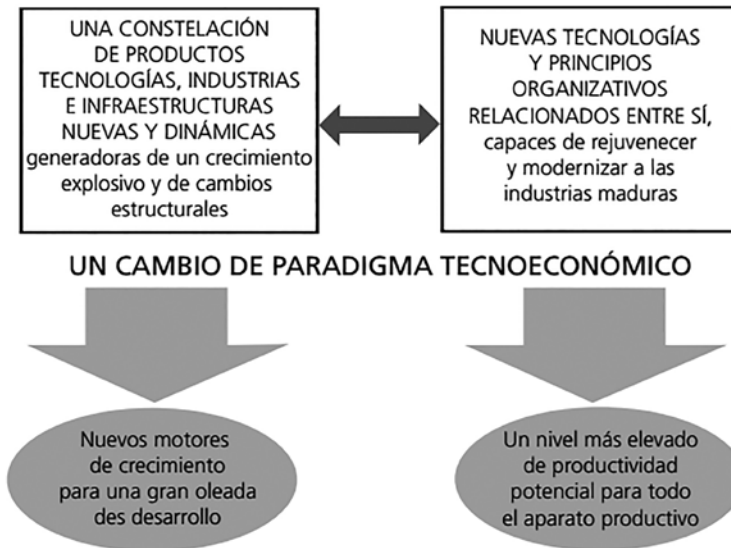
UNA CONSTELACIÓN DE PRODUCTOS TECNOLOGÍAS, INDUSTRIAS E INFRAESTRUCTURAS NUEVAS Y DINÁMICAS generadoras de un crecimiento explosivo y de cambios estructurales

NUEVAS TECNOLOGÍAS Y PRINCIPIOS ORGANIZATIVOS RELACIONADOS ENTRE SÍ, capaces de rejuvenecer y modernizar a las industrias maduras

UN CAMBIO DE PARADIGMA TECNOECONÓMICO

Nuevos motores de crecimiento para una gran oleada des desarrollo

Un nivel más elevado de productividad potencial para todo el aparato productivo